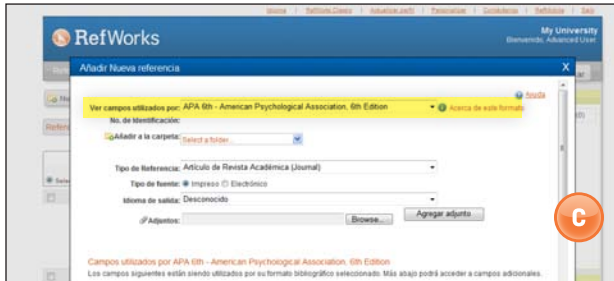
Inicio | RefWorks Clasico | Actualizar perfil | Personalizar | Comentarios | RefMobile | Salir

RefWorks

My University
Bienvenido, Advanced User

Añadir Nueva referencia

X

Ayuda

Ver campos utilizados por: APA 6th - American Psychological Association, 6th Edition

Acerca de este formato

No. de Identificación:

Añadir a la carpeta: Select a folder

Tipo de Referencia: Artículo de Revista Académica (Journal)

Tipo de fuente: Impreso Electrónico

Idioma de salida: Desconocido

Adjuntos: Browse... Agregar adjunto

C

Campos utilizados por APA 6th - American Psychological Association, 6th Edition

Los campos siguientes están siendo utilizados por su formato bibliográfico seleccionado. Más abajo podrá acceder a campos adicionales.